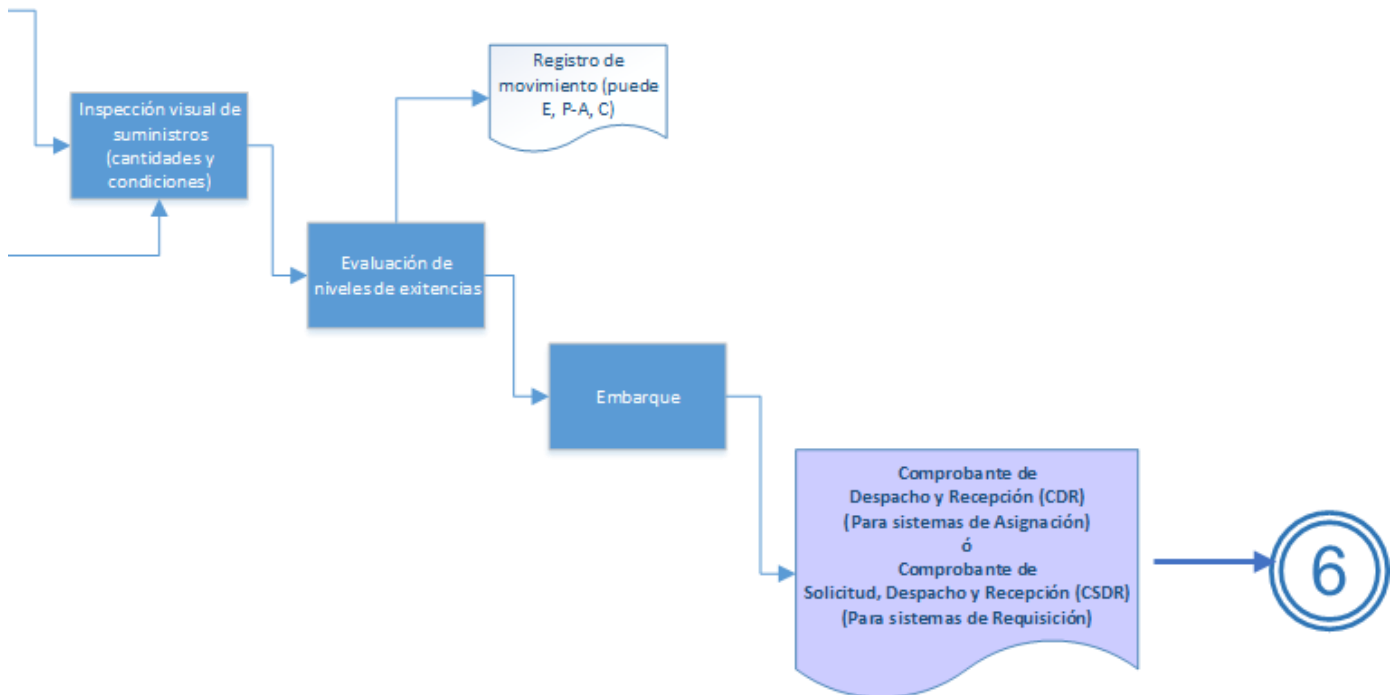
Inspección visual de suministros (cantidades y condiciones)

Registro de movimiento (puede E, P-A, C)

Evaluación de niveles de exitencias

Embarque

Comprobante de
Despacho y Recepción (CDR)
(Para sistemas de Asignación)
ó
Comprobante de
Solicitud, Despacho y Recepción (CSDR)
(Para sistemas de Requisición)

6